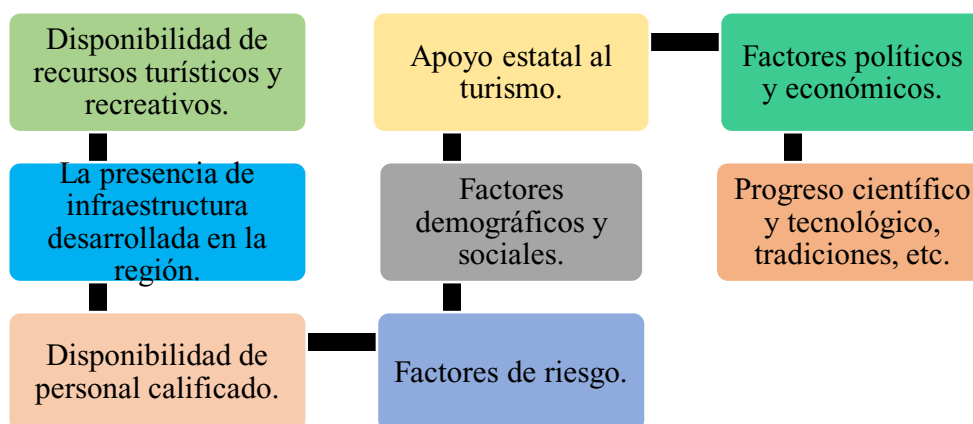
Disponibilidad de recursos turísticos y recreativos.

La presencia de infraestructura desarrollada en la región.

Disponibilidad de personal calificado.

Factores de riesgo.

Factores demográficos y sociales.

Apoyo estatal al turismo.

Factores políticos y económicos.

Progreso científico y tecnológico, tradiciones, etc.